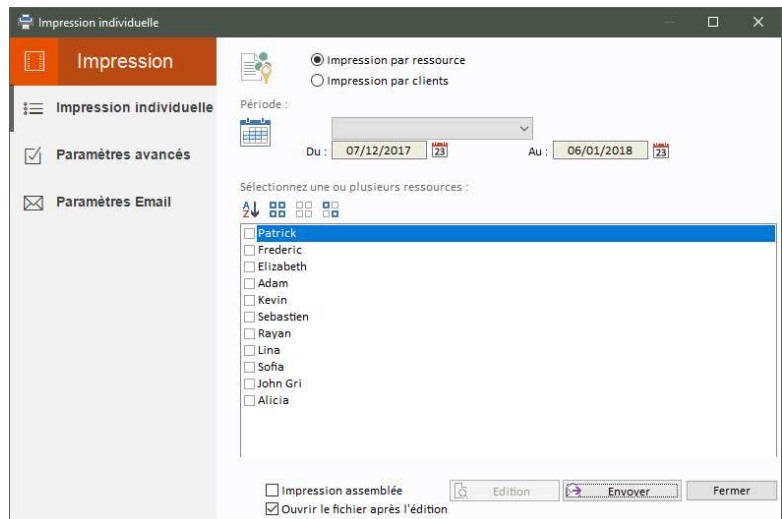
Impression individuelle

Impression

Impression individuelle

Paramètres avancés

Paramètres Email

Impression par ressource
Impression par clients

Période :

Du : 07/12/2017 23

Au : 06/01/2018 23

Sélectionnez une ou plusieurs ressources :

Patrick
Frederic
Elizabeth
Adam
Kevin
Sebastien
Rayan
Lina
Sofia
John Gri
Alicia

Impression assemblée
Ouvrir le fichier après l'édition

Edition
Envoyer
Fermer